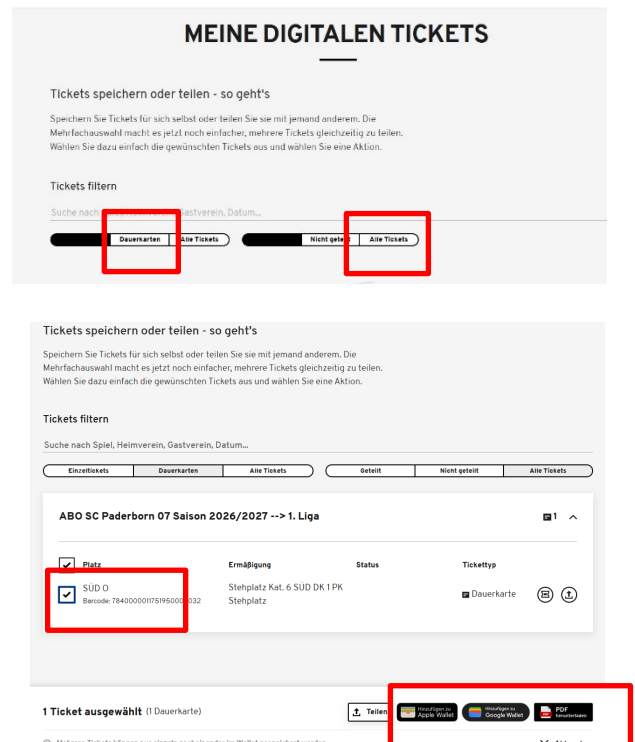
MEINE DIGITALEN TICKETS

Tickets speichern oder teilen - so geht's

Speichern Sie Tickets für sich selbst oder teilen Sie sie mit jemand anderem. Die Mehrfachauswahl macht es jetzt noch einfacher, mehrere Tickets gleichzeitig zu teilen. Wählen Sie dazu einfach die gewünschten Tickets aus und wählen Sie eine Aktion.

Tickets filtern

Suche nach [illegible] Gastverein, Datum...

Dauerkarten | Alle Tickets

Nicht geteilt | Alle Tickets

Tickets speichern oder teilen - so geht's

Speichern Sie Tickets für sich selbst oder teilen Sie sie mit jemand anderem. Die Mehrfachauswahl macht es jetzt noch einfacher, mehrere Tickets gleichzeitig zu teilen. Wählen Sie dazu einfach die gewünschten Tickets aus und wählen Sie eine Aktion.

Tickets filtern

Suche nach Spiel, Heimverein, Gastverein, Datum...

Einzeltickets | Dauerkarten | Alle Tickets

Geteilt | Nicht geteilt | Alle Tickets

ABO SC Paderborn 07 Saison 2026/2027 --> 1. Liga

1

| Platz | Ermäßigung | Status | Tickettyp |
|---|---|---|---|
| SÜD O Barcode: 784000001175195000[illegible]032 | Stehplatz Kat. 6 SÜD DK 1 PK Stehplatz | | Dauerkarte |

1 Ticket ausgewählt (1 Dauerkarte)

Teilen

Hinzufügen zu Apple Wallet

Hinzufügen zu Google Wallet

PDF herunterladen